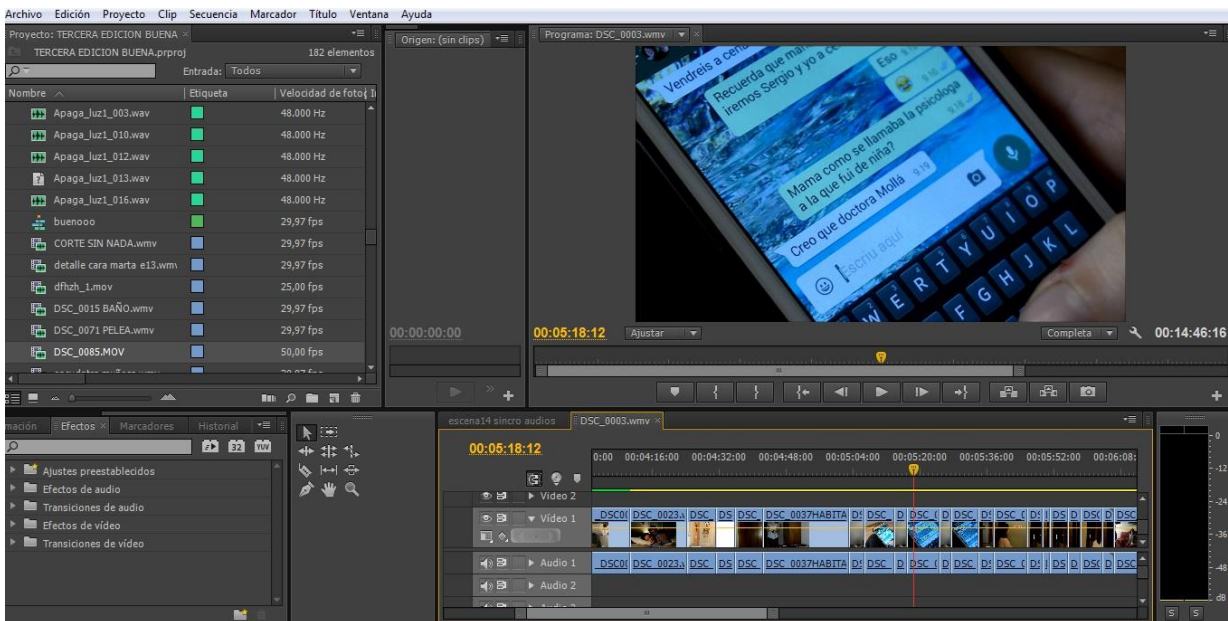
Archivo Edición Proyecto Clip Secuencia Marcador Título Ventana Ayuda

Proyecto: TERCERA EDICION BUENA ×
TERCERA EDICION BUENA.prproj 182 elementos
Entrada: Todos

| Nombre | Etiqueta | Velocidad de fotog |
|---|---|---|
| Apaga_luz1_003.wav | | 48.000 Hz |
| Apaga_luz1_010.wav | | 48.000 Hz |
| Apaga_luz1_012.wav | | 48.000 Hz |
| Apaga_luz1_013.wav | | 48.000 Hz |
| Apaga_luz1_016.wav | | 48.000 Hz |
| buenooo | | 29,97 fps |
| CORTE SIN NADA.wmv | | 29,97 fps |
| detalle cara marta e13.wmv | | 29,97 fps |
| dfhzh_1.mov | | 25,00 fps |
| DSC_0015 BAÑO.wmv | | 29,97 fps |
| DSC_0071 PELEA.wmv | | 29,97 fps |
| DSC_0085.MOV | | 50,00 fps |

Origen: (sin clips)
00:00:00:00

Programa: DSC_0003.wmv
Vendreis a cen
Recuerda que ma iremos Sergio y yo a c
Eso
Mama como se llamaba la psicologa a la que fui de niña?
Creo que doctora Mollá
Escribe aquí
Q W E R T Y U I O P
A S D F G H J K L

00:05:18:12 Ajustar Completa 00:14:46:16

mación Efectos × Marcadores Historial
Ajustes preestablecidos
Efectos de audio
Transiciones de audio
Efectos de vídeo
Transiciones de vídeo

escena14 sincro audios DSC_0003.wmv ×
00:05:18:12
0:00 00:04:16:00 00:04:32:00 00:04:48:00 00:05:04:00 00:05:20:00 00:05:36:00 00:05:52:00 00:06:08:
Vídeo 2
Vídeo 1
DSC0 DSC_0023. DSC DS DSC DSC_0037HABITA DS DSC D DSC D DSC DS DSC D DS DS D DSC DSC
Audio 1
DSC0 DSC_0023. DSC DS DSC DSC_0037HABITA DS DSC D DSC D DSC DS DSC D DS DS D DSC DSC
Audio 2
Audio 2

0 -12 -24 -36 -48 dB
S S